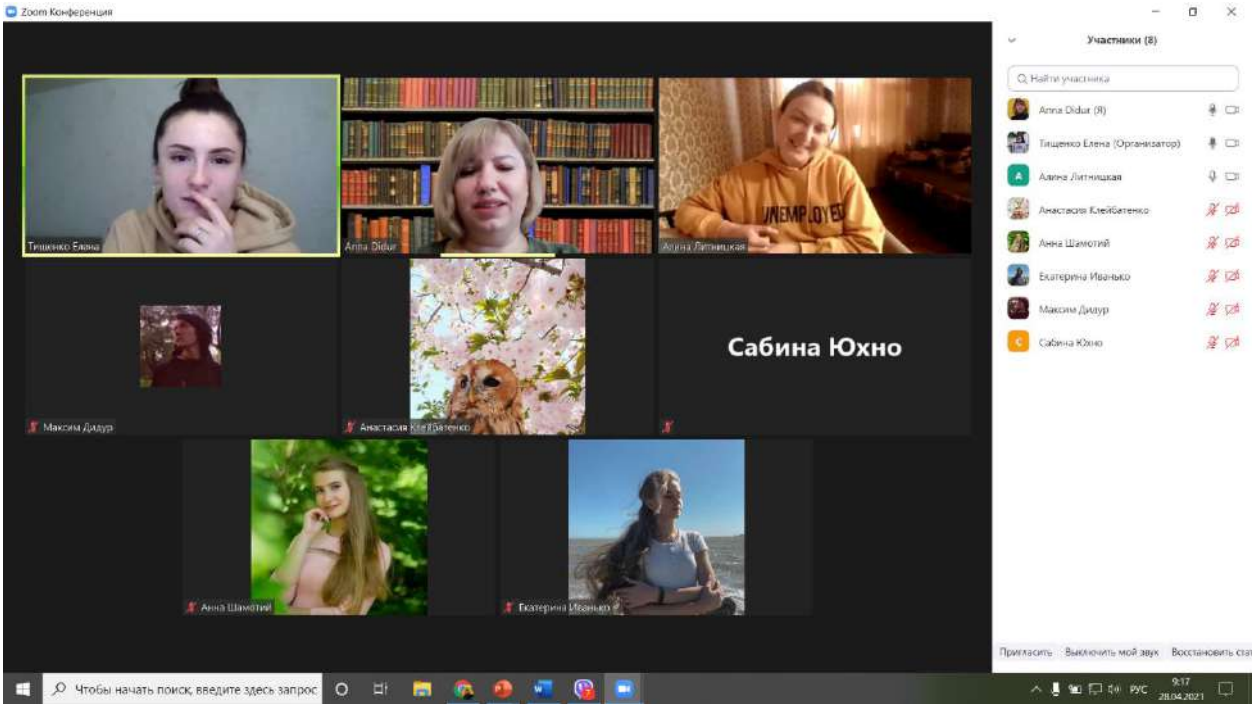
Zoom Конференция

Тищенко Елена

Anna Didur

Алина Литницкая

UNEMPLOYED

Максим Дидур

Анастасия Клейбатенко

Сабина Юхно

Анна Шамотий

Екатерина Иванько

Участники (8)

Найти участника

Anna Didur (Я)

Тищенко Елена (Организатор)

Алина Литницкая

Анастасия Клейбатенко

Анна Шамотий

Екатерина Иванько

Максим Дидур

Сабина Юхно

Пригласить Выключить мой звук Восстановить ста

Чтобы начать поиск, введите здесь запрос

РУС 9:17 28.04.2021